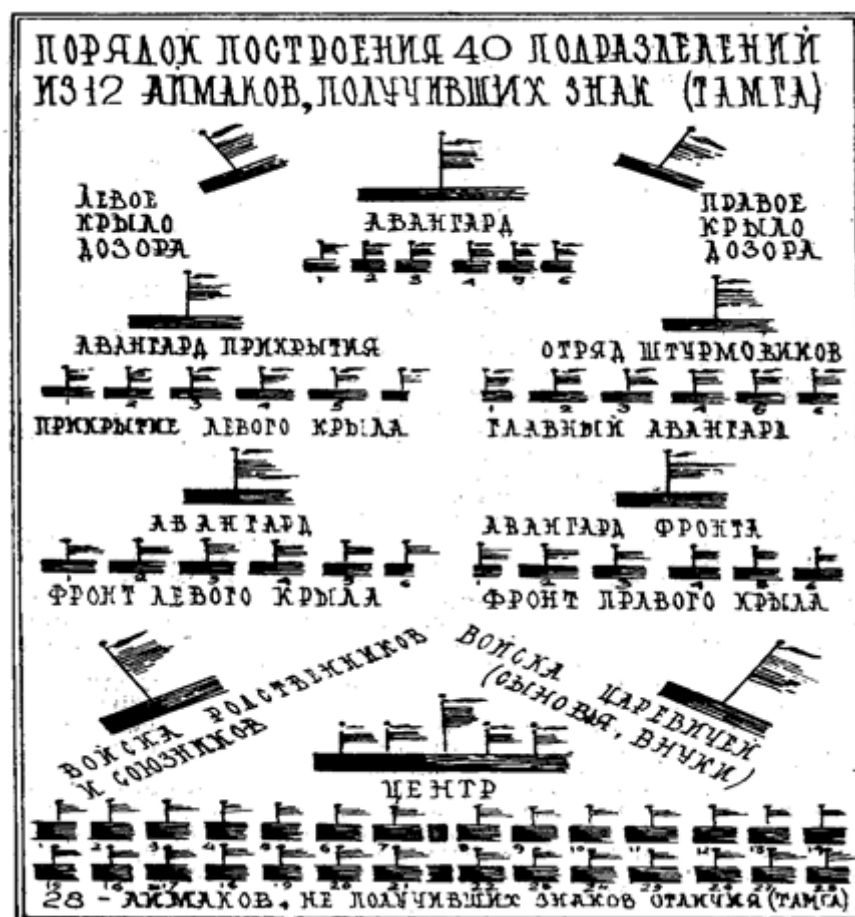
ПОРЯДОК ПОСТРОЕНИЯ 40 ПОДРАЗДЕЛЕНИЙ ИЗ 12 АЙМАКОВ, ПОЛУЧИВШИХ ЗНАК (ТАМГА)

ЛЕВОЕ КРЫЛО ДОЗОРА

АВАНГАРД

ПРАВОЕ КРЫЛО ДОЗОРА

1 2 3 4 5 6

АВАНГАРД ПРИКРЫТИЯ

ОТРЯД ШТУРМОВИКОВ

1 2 3 4 5 6

1 2 3 4 5 6

ПРИКРЫТИЕ ЛЕВОГО КРЫЛА

ГЛАВНЫЙ АВАНГАРД

АВАНГАРД

АВАНГАРД ФРОНТА

1 2 3 4 5 6

1 2 3 4 5 6

ФРОНТ ЛЕВОГО КРЫЛА

ФРОНТ ПРАВОГО КРЫЛА

ВОЙСКА РОДСТВЕННИКОВ И СОЮЗНИКОВ

ВОЙСКА ЦАРЕВИЧЕЙ (СЫНОВЬЯ, ВНУКИ)

ЦЕНТР

1 2 3 4 5 6 7 8 9 10 11 12 13 14

15 16 17 18 19 20 21 22 23 24 25 26 27 28

28 - АЙМАКОВ, НЕ ПОЛУЧИВШИХ ЗНАКОВ ОТЛИЧИЯ (ТАМГА)